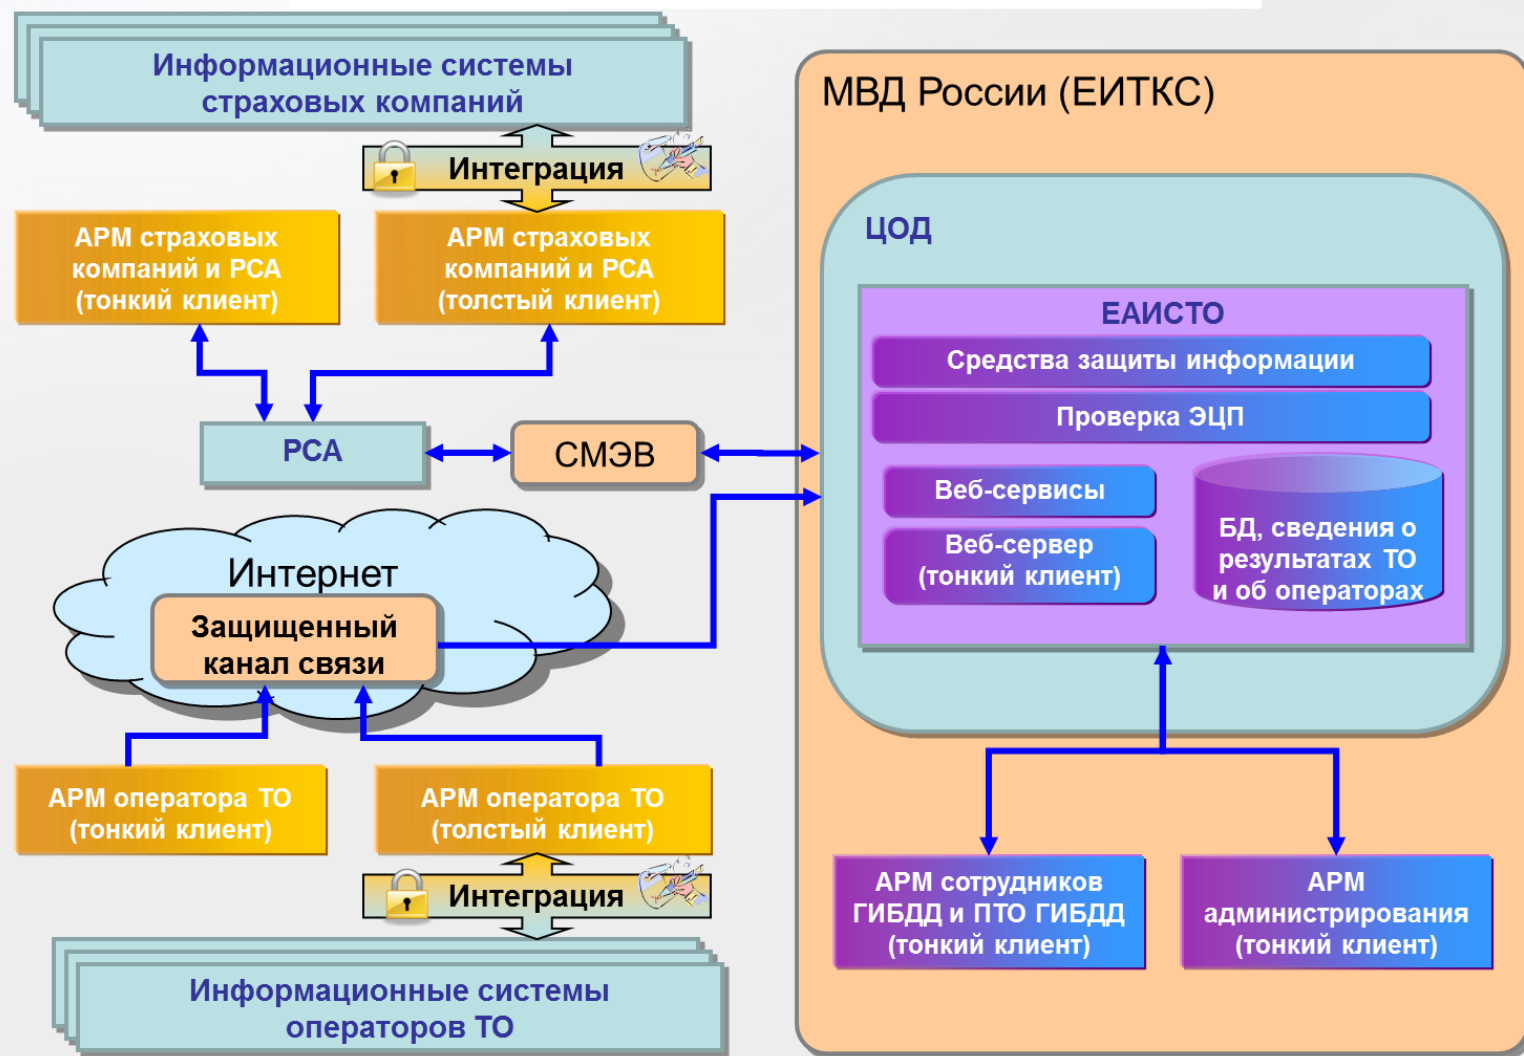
Информационные системы страховых компаний

Интеграция

АРМ страховых компаний и РСА (тонкий клиент)

АРМ страховых компаний и РСА (толстый клиент)

РСА

СМЭВ

Интернет

Защищенный канал связи

АРМ оператора ТО (тонкий клиент)

АРМ оператора ТО (толстый клиент)

Интеграция

Информационные системы операторов ТО

МВД России (ЕИТКС)

ЦОД

ЕАИСТО

Средства защиты информации

Проверка ЭЦП

Веб-сервисы

Веб-сервер (тонкий клиент)

БД, сведения о результатах ТО и об операторах

АРМ сотрудников ГИБДД и ПТО ГИБДД (тонкий клиент)

АРМ администрирования (тонкий клиент)